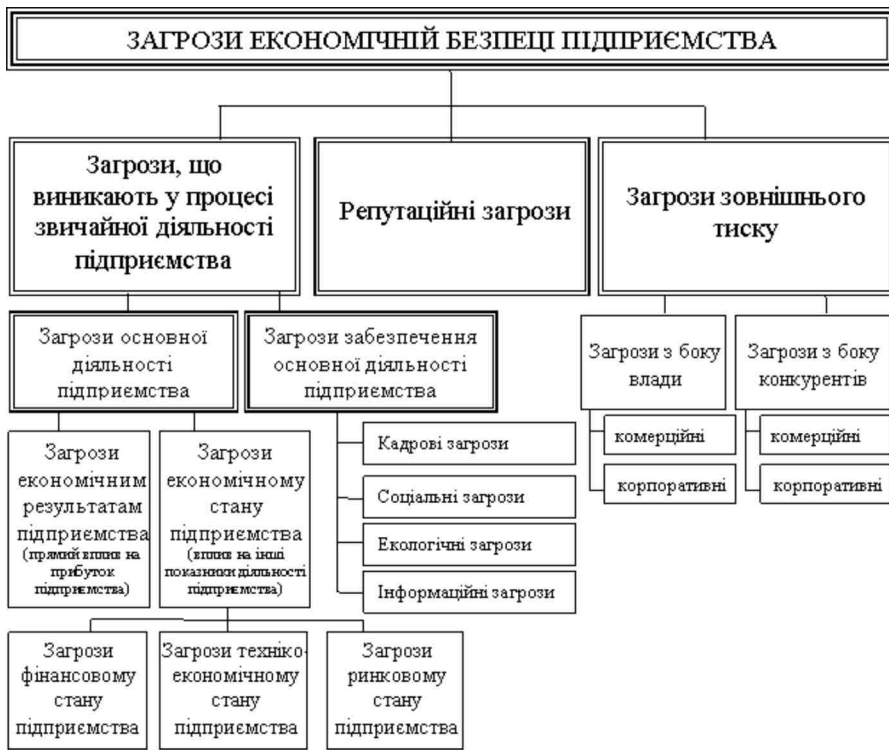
ЗАГРОЗИ ЕКОНОМІЧНІЙ БЕЗПЕЦІ ПІДПРИЄМСТВА

Загрози, що виникають у процесі звичайної діяльності підприємства

Репутаційні загрози

Загрози зовнішнього тиску

Загрози основної діяльності підприємства

Загрози забезпечення основної діяльності підприємства

Загрози з боку влади

Загрози з боку конкурентів

комерційні

корпоративні

комерційні

корпоративні

Загрози економічним результатам підприємства (прямий вплив на прибуток підприємства)

Загрози економічному стану підприємства (вплив на інші показники діяльності підприємства)

Кадрові загрози

Соціальні загрози

Екологічні загрози

Інформаційні загрози

Загрози фінансовому стану підприємства

Загрози техніко-економічному стану підприємства

Загрози ринковому стану підприємства